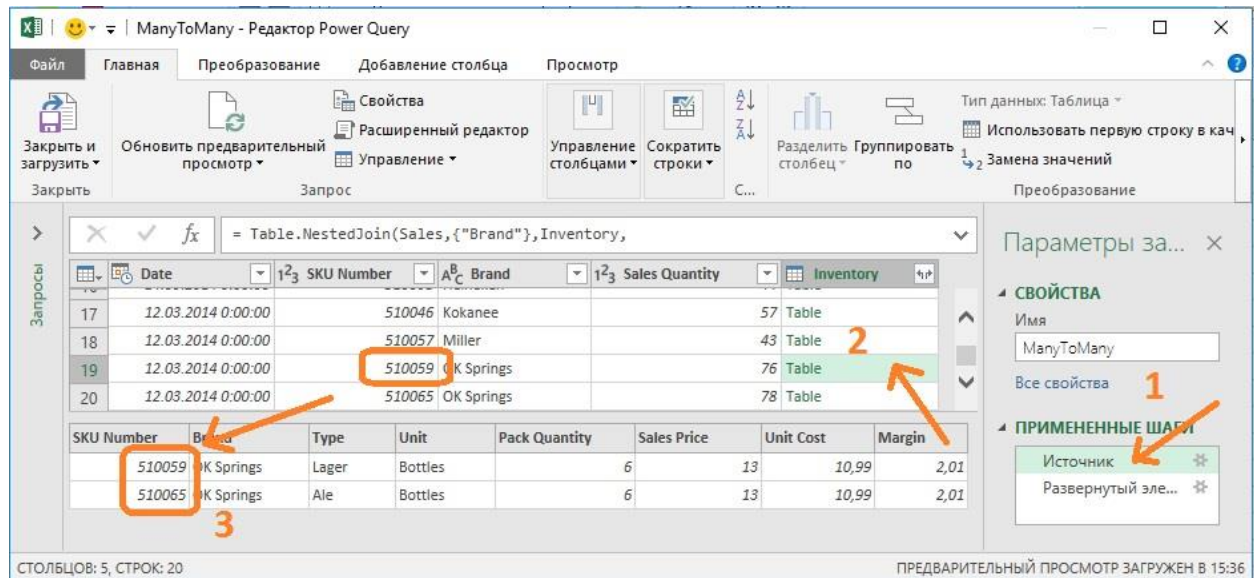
ManyToMany - Редактор Power Query

Файл | Главная | Преобразование | Добавление столбца | Просмотр

Закрыть и загрузить ▾
Закрыть
Обновить предварительный просмотр ▾
Свойства
Расширенный редактор
Управление ▾
Запрос
Управление столбцами ▾
Сократить строки ▾
С...
Разделить столбец ▾
Группировать по
Тип данных: Таблица ▾
Использовать первую строку в кач
Замена значений
Преобразование

Запросы

= Table.NestedJoin(Sales,{"Brand"},Inventory,

| | Date | SKU Number | Brand | Sales Quantity | Inventory |
|---|---|---|---|---|---|
| 17 | 12.03.2014 0:00:00 | 510046 | Kokanee | 57 | Table |
| 18 | 12.03.2014 0:00:00 | 510057 | Miller | 43 | Table |
| 19 | 12.03.2014 0:00:00 | 510059 | OK Springs | 76 | Table |
| 20 | 12.03.2014 0:00:00 | 510065 | OK Springs | 78 | Table |

2

| SKU Number | Brand | Type | Unit | Pack Quantity | Sales Price | Unit Cost | Margin |
|---|---|---|---|---|---|---|---|
| 510059 | OK Springs | Lager | Bottles | 6 | 13 | 10,99 | 2,01 |
| 510065 | OK Springs | Ale | Bottles | 6 | 13 | 10,99 | 2,01 |

3

Параметры за... ×
▲ СВОЙСТВА
Имя
ManyToMany
Все свойства
1
▲ ПРИМЕНЕННЫЕ ШАГИ
Источник
Развернутый эле...

СТОЛБЦОВ: 5, СТРОК: 20
ПРЕДВАРИТЕЛЬНЫЙ ПРОСМОТР ЗАГРУЖЕН В 15:36